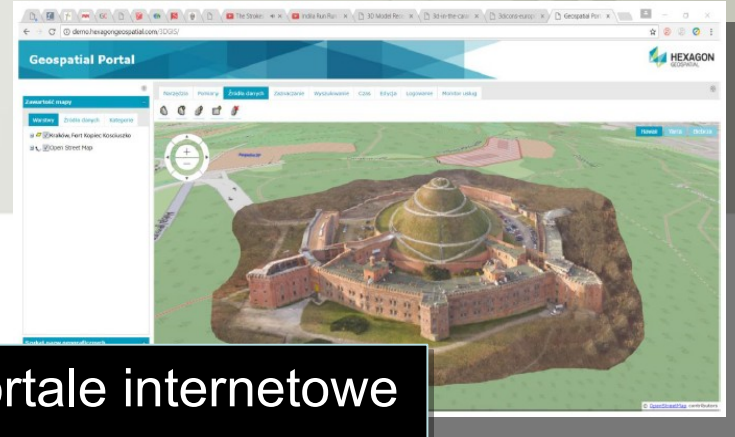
The Strake | India Run Ru | 3D Model Rec | 3d-in-the-cas | 3dcora-europ | Geospatial Port

demo.hexagongeospatial.com/3DGS/

Geospatial Portal

HEXAGON GEOSPATIAL

Zawartość mapy

Warstwy | Źródła danych | Kategorie

Kraków, Fort Kopiec Kościuszki

Open Street Map

Narzędzia | Pomiary | Źródła danych | Zaznaczanie | Wyszukiwanie | Czas | Edycja | Logowanie | Monitor usług

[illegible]

Nowe | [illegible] | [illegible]

© OpenStreetMap contributors

ortale internetowe